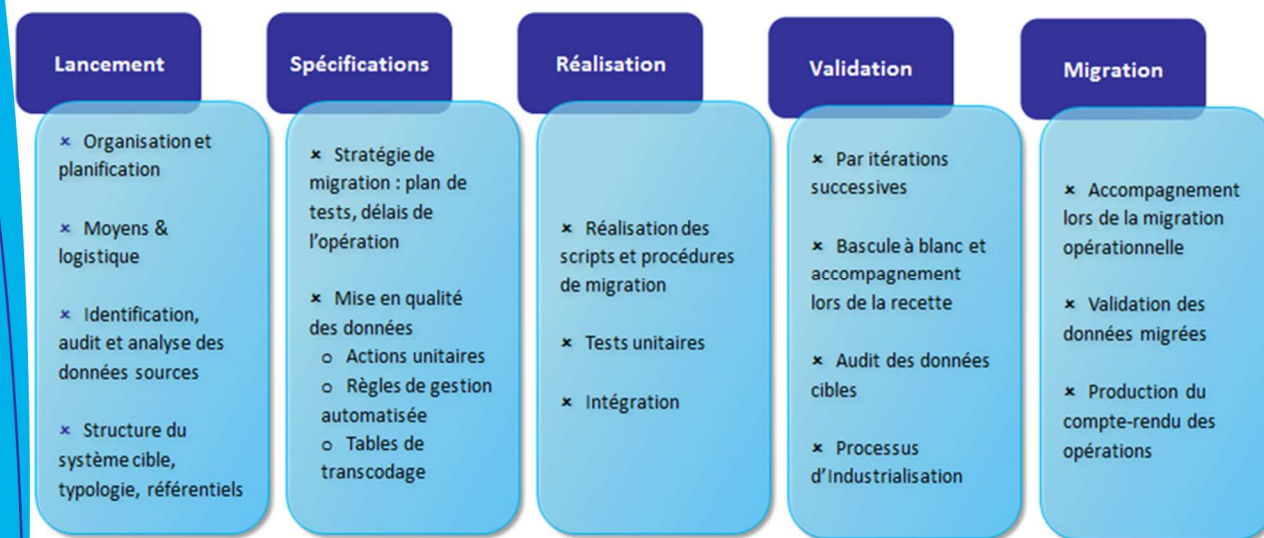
Lancement

× Organisation et planification

× Moyens & logistique

× Identification, audit et analyse des données sources

× Structure du système cible, typologie, référentiels

Spécifications

× Stratégie de migration : plan de tests, délais de l'opération

× Mise en qualité des données
o Actions unitaires
o Règles de gestion automatisée
o Tables de transcodage

Réalisation

× Réalisation des scripts et procédures de migration

× Tests unitaires

× Intégration

Validation

× Par itérations successives

× Bascule à blanc et accompagnement lors de la recette

× Audit des données cibles

× Processus d'Industrialisation

Migration

× Accompagnement lors de la migration opérationnelle

× Validation des données migrées

× Production du compte-rendu des opérations